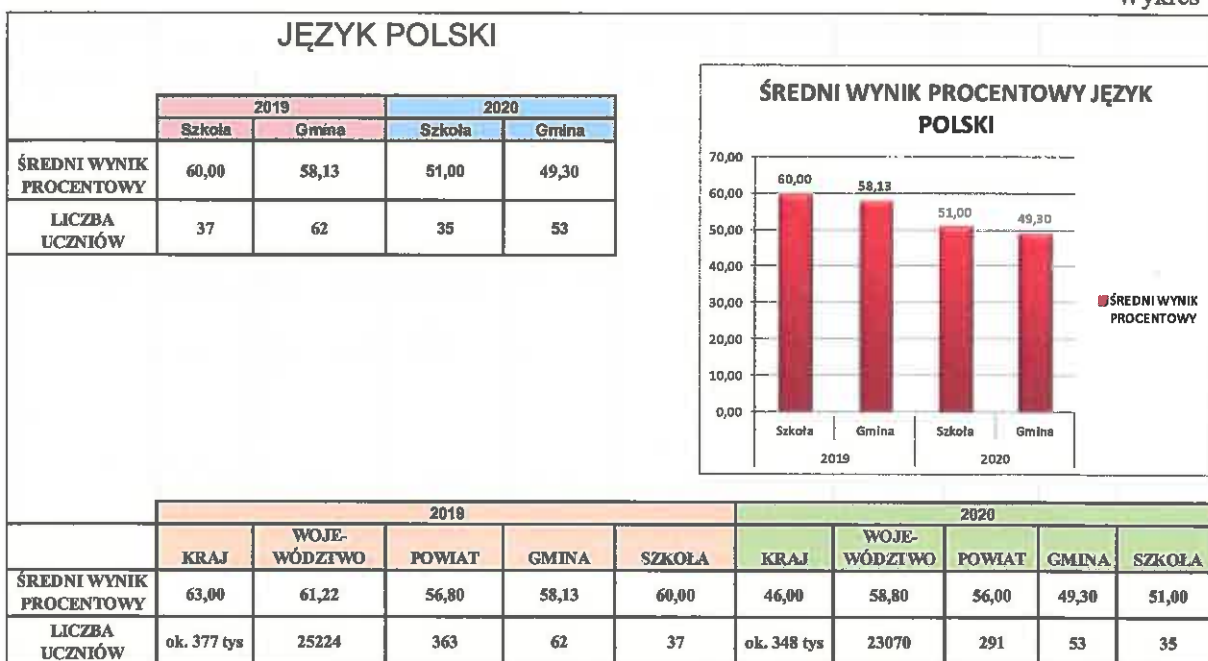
Wykres

JĘZYK POLSKI

| | 2019 | | 2020 | |
|---|---|---|---|---|
| | Szkoła | Gmina | Szkoła | Gmina |
| ŚREDNI WYNIK PROCENTOWY | 60,00 | 58,13 | 51,00 | 49,30 |
| LICZBA UCZNIÓW | 37 | 62 | 35 | 53 |

ŚREDNI WYNIK PROCENTOWY JĘZYK POLSKI

70,00
60,00
50,00
40,00
30,00
20,00
10,00
0,00

60,00
58,13
51,00
49,30

Szkoła
Gmina
Szkoła
Gmina
2019
2020

ŚREDNI WYNIK PROCENTOWY

| | 2019 | | | | | 2020 | | | | |
|---|---|---|---|---|---|---|---|---|---|---|
| | KRAJ | WOJEWÓDZTWO | POWIAT | GMINA | SZKOŁA | KRAJ | WOJEWÓDZTWO | POWIAT | GMINA | SZKOŁA |
| ŚREDNI WYNIK PROCENTOWY | 63,00 | 61,22 | 56,80 | 58,13 | 60,00 | 46,00 | 58,80 | 56,00 | 49,30 | 51,00 |
| LICZBA UCZNIÓW | ok. 377 tys | 25224 | 363 | 62 | 37 | ok. 348 tys | 23070 | 291 | 53 | 35 |